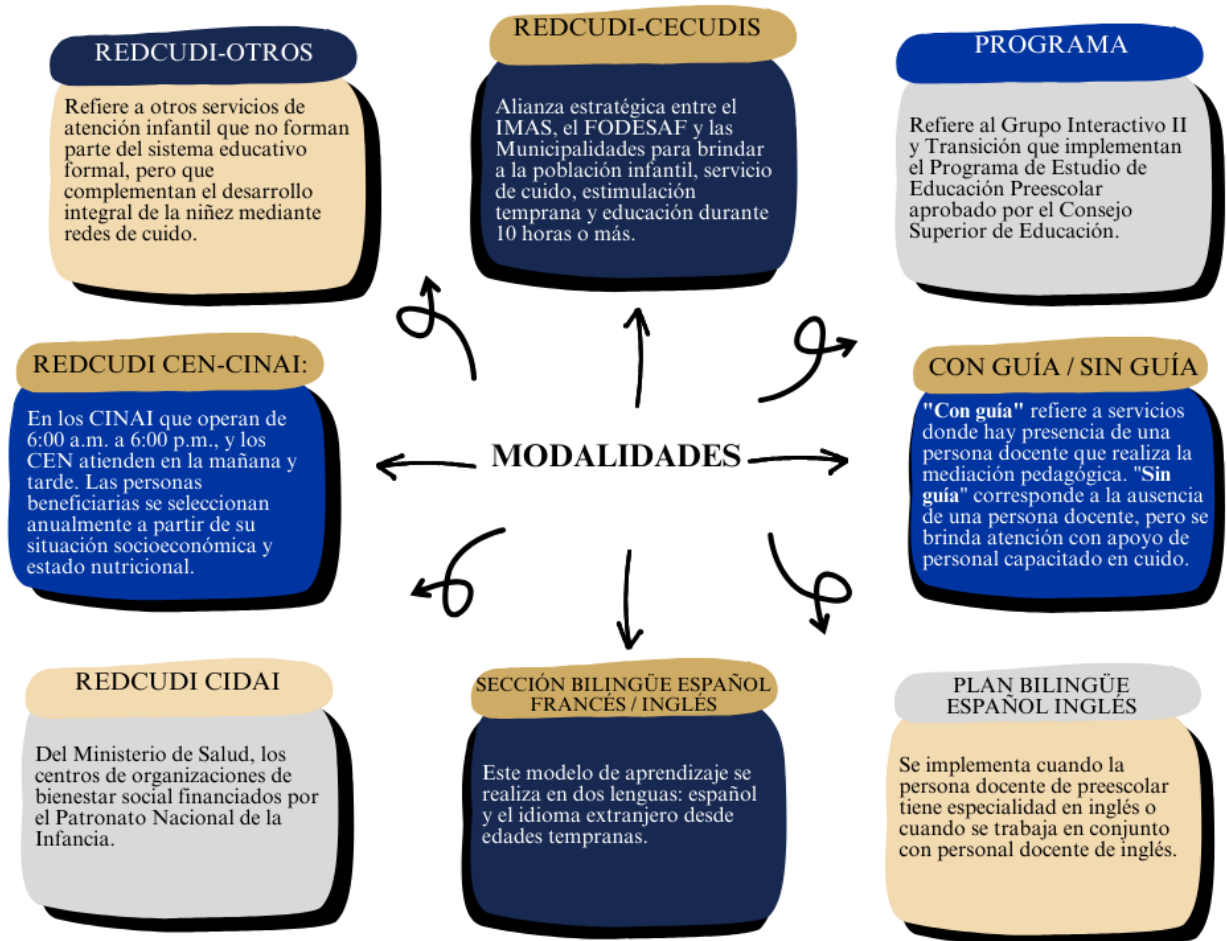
REDCUDI-OTROS

Refiere a otros servicios de atención infantil que no forman parte del sistema educativo formal, pero que complementan el desarrollo integral de la niñez mediante redes de cuido.

REDCUDI-CECUDIS

Alianza estratégica entre el IMAS, el FODESAF y las Municipalidades para brindar a la población infantil, servicio de cuido, estimulación temprana y educación durante 10 horas o más.

PROGRAMA

Refiere al Grupo Interactivo II y Transición que implementan el Programa de Estudio de Educación Preescolar aprobado por el Consejo Superior de Educación.

REDCUDI CEN-CINAI:

En los CINAI que operan de 6:00 a.m. a 6:00 p.m., y los CEN atienden en la mañana y tarde. Las personas beneficiarias se seleccionan anualmente a partir de su situación socioeconómica y estado nutricional.

MODALIDADES

CON GUÍA / SIN GUÍA

**"Con guía"** refiere a servicios donde hay presencia de una persona docente que realiza la mediación pedagógica. "**Sin guía**" corresponde a la ausencia de una persona docente, pero se brinda atención con apoyo de personal capacitado en cuido.

REDCUDI CIDAI

Del Ministerio de Salud, los centros de organizaciones de bienestar social financiados por el Patronato Nacional de la Infancia.

SECCIÓN BILINGÜE ESPAÑOL FRANCÉS / INGLÉS

Este modelo de aprendizaje se realiza en dos lenguas: español y el idioma extranjero desde edades tempranas.

PLAN BILINGÜE ESPAÑOL INGLÉS

Se implementa cuando la persona docente de preescolar tiene especialidad en inglés o cuando se trabaja en conjunto con personal docente de inglés.